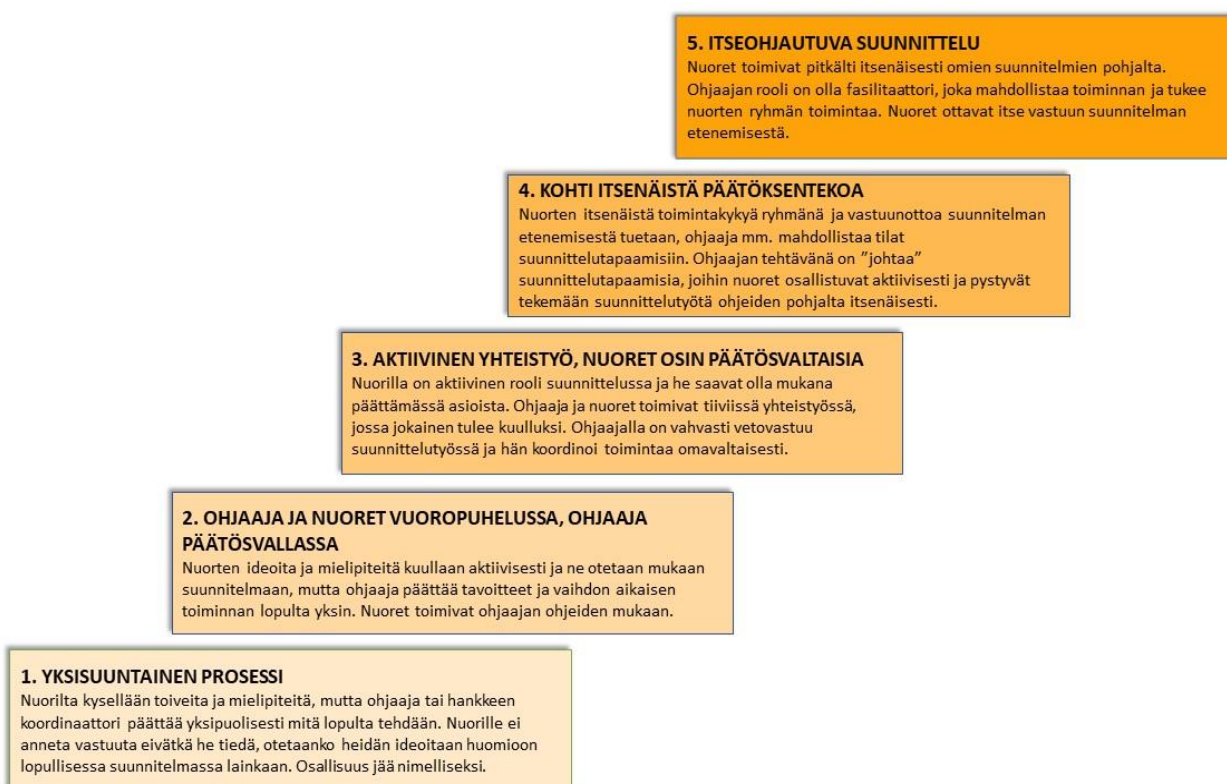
5. ITSEOHJAUTUVA SUUNNITTELU
Nuoret toimivat pitkälti itsenäisesti omien suunnitelmien pohjalta. Ohjaajan rooli on olla fasilitaattori, joka mahdollistaa toiminnan ja tukee nuorten ryhmän toimintaa. Nuoret ottavat itse vastuun suunnitelman etenemisestä.

4. KOHTI ITSENÄISTÄ PÄÄTÖKSENTEKOA
Nuorten itsenäistä toimintakykyä ryhmänä ja vastuunottoa suunnitelman etenemisestä tuetaan, ohjaaja mm. mahdollistaa tilat suunnittelutapaamisiin. Ohjaajan tehtävänä on "johtaa" suunnittelutapaamisia, joihin nuoret osallistuvat aktiivisesti ja pystyvät tekemään suunnittelutyötä ohjeiden pohjalta itsenäisesti.

3. AKTIIVINEN YHTEISTYÖ, NUORET OSIN PÄÄTÖSVALTAISIA
Nuorilla on aktiivinen rooli suunnittelussa ja he saavat olla mukana päättämässä asioista. Ohjaaja ja nuoret toimivat tiiviissä yhteistyössä, jossa jokainen tulee kuulluksi. Ohjaajalla on vahvasti vetovastuu suunnittelutyössä ja hän koordinoi toimintaa omavaltaisesti.

2. OHJAAJA JA NUORET VUOROPUHELUSSA, OHJAAJA PÄÄTÖSVALLASSA
Nuorten ideoita ja mielipiteitä kuullaan aktiivisesti ja ne otetaan mukaan suunnitelmaan, mutta ohjaaja päättää tavoitteet ja vaihdon aikaisen toiminnan lopulta yksin. Nuoret toimivat ohjaajan ohjeiden mukaan.

1. YKSISUUNTAINEN PROSESSI
Nuorilta kysellään toiveita ja mielipiteitä, mutta ohjaaja tai hankkeen koordinaattori päättää yksipuolisesti mitä lopulta tehdään. Nuorille ei anneta vastuuta eivätkä he tiedä, otetaanko heidän ideoitaan huomioon lopullisessa suunnitelmassa lainkaan. Osallisuus jää nimelliseksi.